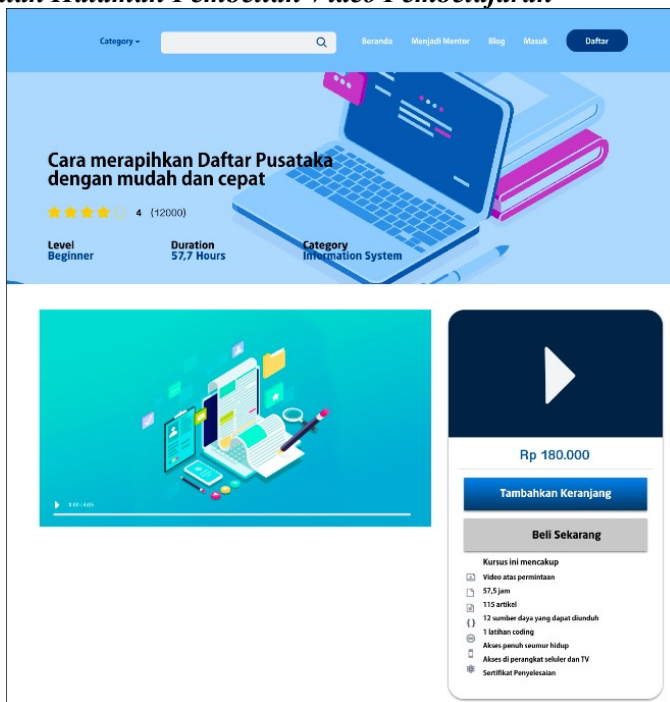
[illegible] Halaman Pembelian Video Pembelajaran

Category ▾

Beranda Menjadi Mentor Blog Masuk Daftar

Cara merapihkan Daftar Pusataka dengan mudah dan cepat

4 (12000)

Level
Beginner

Duration
57,7 Hours

Category
Information System

0:00 / 4:05

Rp 180.000

Tambahkan Keranjang

Beli Sekarang

Kursus ini mencakup
Video atas permintaan
57,5 jam
115 artikel
12 sumber daya yang dapat diunduh
1 latihan coding
Akses penuh seumur hidup
Akses di perangkat seluler dan TV
Sertifikat Penyelesaian